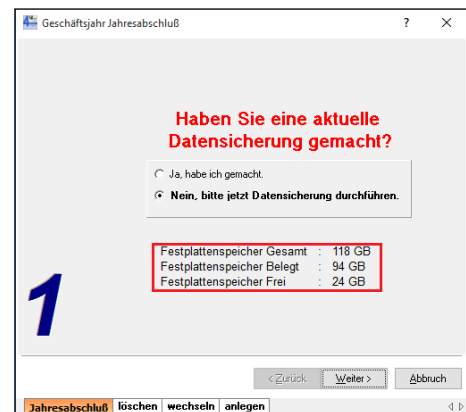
Geschäftsjahr Jahresabschluß

?

×

Haben Sie eine aktuelle Datensicherung gemacht?

Ja, habe ich gemacht.

Nein, bitte jetzt Datensicherung durchführen.

| | | |
|---|---|---|
| Festplattenspeicher Gesamt | : | 118 GB |
| Festplattenspeicher Belegt | : | 94 GB |
| Festplattenspeicher Frei | : | 24 GB |

1

< Zurück

Weiter >

Abbruch

Jahresabschluß | löschen | wechseln | anlegen